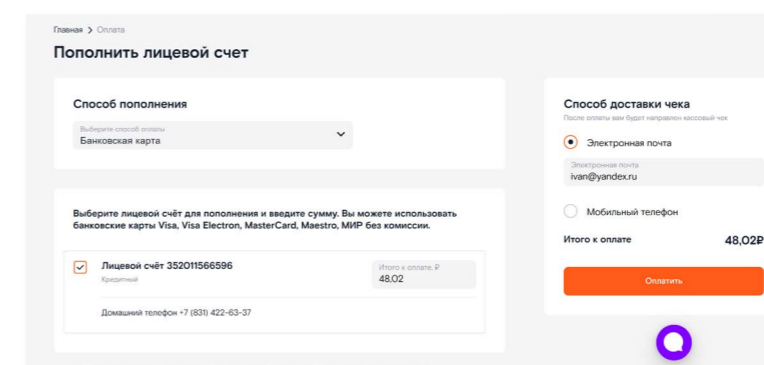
Главная > Оплата

Пополнить лицевой счет

Способ пополнения

Выберите способ оплаты
Банковская карта

Выберите лицевой счёт для пополнения и введите сумму. Вы можете использовать банковские карты Visa, Visa Electron, MasterCard, Maestro, МИР без комиссии.

Лицевой счёт 352011566596
Кредитный

Итого к оплате, ₽
48,02

Домашний телефон +7 (831) 422-63-37

Способ доставки чека
После оплаты вам будет направлен кассовый чек

Электронная почта

Электронная почта
ivan@yandex.ru

Мобильный телефон

Итого к оплате 48,02₽

Оплатить